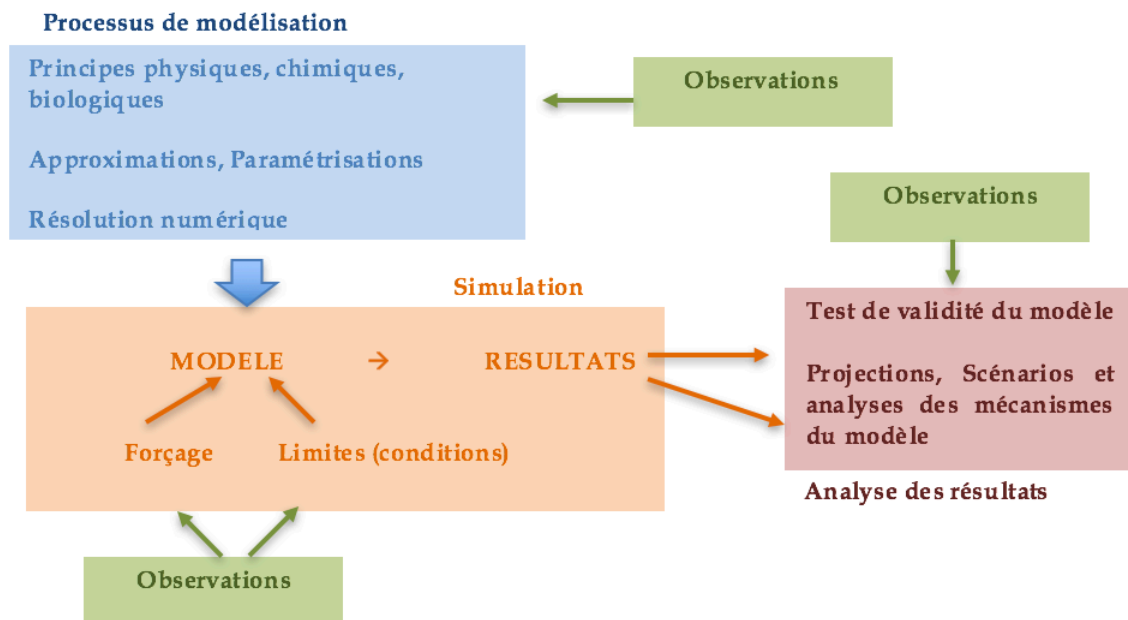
Processus de modélisation

Principes physiques, chimiques, biologiques

Approximations, Paramétrisations

Résolution numérique

Observations

Observations

Simulation

MODELE → RESULTATS

Forçage Limites (conditions)

Test de validité du modèle

Projections, Scénarios et analyses des mécanismes du modèle

Analyse des résultats

Observations